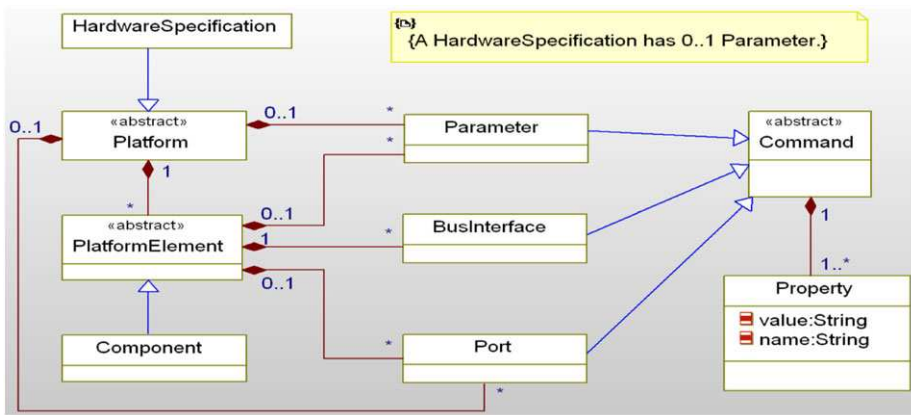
HardwareSpecification

{A HardwareSpecification has 0..1 Parameter.}

«abstract»
Platform

0..1

0..1

*

Parameter

*

«abstract»
Command

1

*

«abstract»
PlatformElement

0..1

1

*

BusInterface

1

1..*

0..1

Property

value:String
name:String

Component

*

Port

*